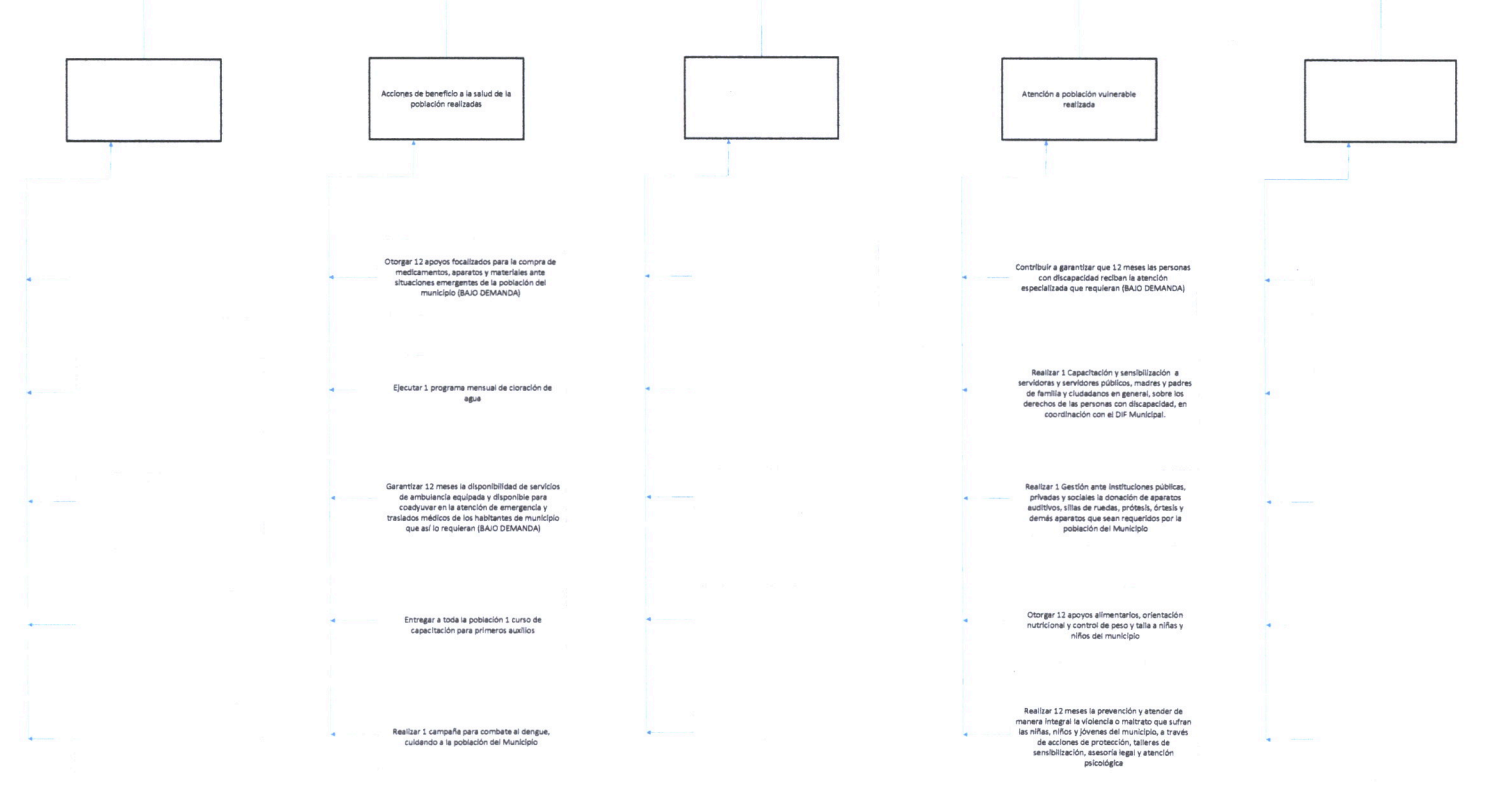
Acciones de beneficio a la salud de la población realizadas

Otorgar 12 apoyos focalizados para la compra de medicamentos, aparatos y materiales ante situaciones emergentes de la población del municipio (BAJO DEMANDA)

Ejecutar 1 programa mensual de cloración de agua

Garantizar 12 meses la disponibilidad de servicios de ambulancia equipada y disponible para coadyuvar en la atención de emergencia y traslados médicos de los habitantes de municipio que así lo requieran (BAJO DEMANDA)

Entregar a toda la población 1 curso de capacitación para primeros auxilios

Realizar 1 campaña para combate al dengue, cuidando a la población del Municipio

Atención a población vulnerable realizada

Contribuir a garantizar que 12 meses las personas con discapacidad reciban la atención especializada que requieran (BAJO DEMANDA)

Realizar 1 Capacitación y sensibilización a servidoras y servidores públicos, madres y padres de familia y ciudadanos en general, sobre los derechos de las personas con discapacidad, en coordinación con el DIF Municipal.

Realizar 1 Gestión ante instituciones públicas, privadas y sociales la donación de aparatos auditivos, sillas de ruedas, prótesis, órtesis y demás aparatos que sean requeridos por la población del Municipio

Otorgar 12 apoyos alimentarios, orientación nutricional y control de peso y talla a niñas y niños del municipio

Realizar 12 meses la prevención y atender de manera integral la violencia o maltrato que sufran las niñas, niños y jóvenes del municipio, a través de acciones de protección, talleres de sensibilización, asesoría legal y atención psicológica